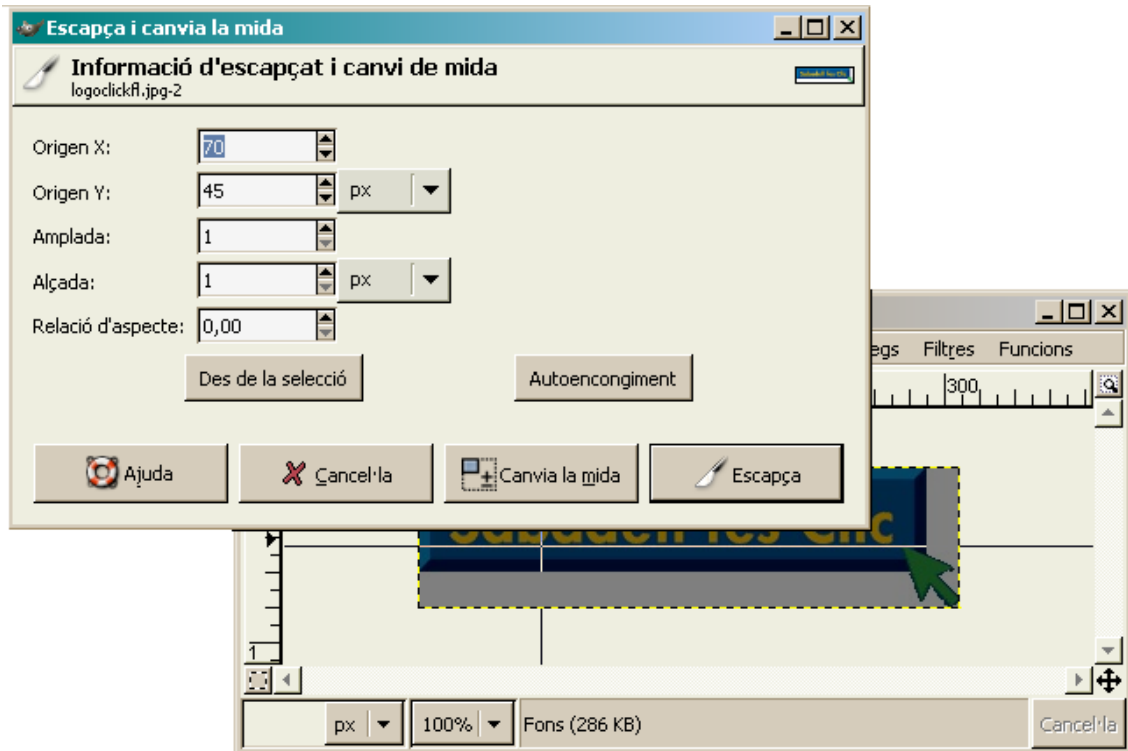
Escapça i canvia la mida

Informació d'escapçat i canvi de mida
logoclickfl.jpg-2

Origen X: 70
Origen Y: 45 px
Amplada: 1
Alçada: 1 px
Relació d'aspecte: 0,00

Des de la selecció
Autoencongiment

Ajuda
Cancel·la
Canvia la mida
Escapça

egs Filtres Funcions
300
1
px
100%
Fons (286 KB)
Cancel·la